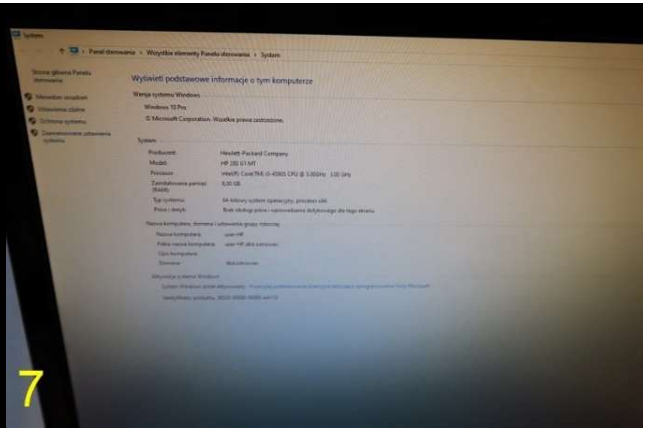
System

Panel sterowania > Wszystkie elementy Panelu sterowania > System

Strona główna Panelu sterowania

Menedżer urządzeń

Ustawienia zdalne

Ochrona systemu

Zaawansowane ustawienia systemu

Wyświetl podstawowe informacje o tym komputerze

Wersja systemu Windows

Windows 10 Pro

© Microsoft Corporation. Wszelkie prawa zastrzeżone.

System

| | |
|---|---|
| Producent: | Hewlett-Packard Company |
| Model: | HP 280 G1 MT |
| Procesor: | Intel(R) Core(TM) i5-4590S CPU @ 3.00GHz 3.00 GHz |
| Zainstalowana pamięć (RAM): | 8,00 GB |
| Typ systemu: | 64-bitowy system operacyjny, procesor x64 |
| Pióro i dotyk: | Brak obsługi pióra i wprowadzania dotykowego dla tego ekranu |

Nazwa komputera, domena i ustawienia grupy roboczej

| | |
|---|---|
| Nazwa komputera: | user-HP |
| Pełna nazwa komputera: | user-HP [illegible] |
| Opis komputera: | |
| Domena: | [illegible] |

Aktywacja systemu Windows

System Windows został aktywowany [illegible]

Identyfikator produktu: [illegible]

7